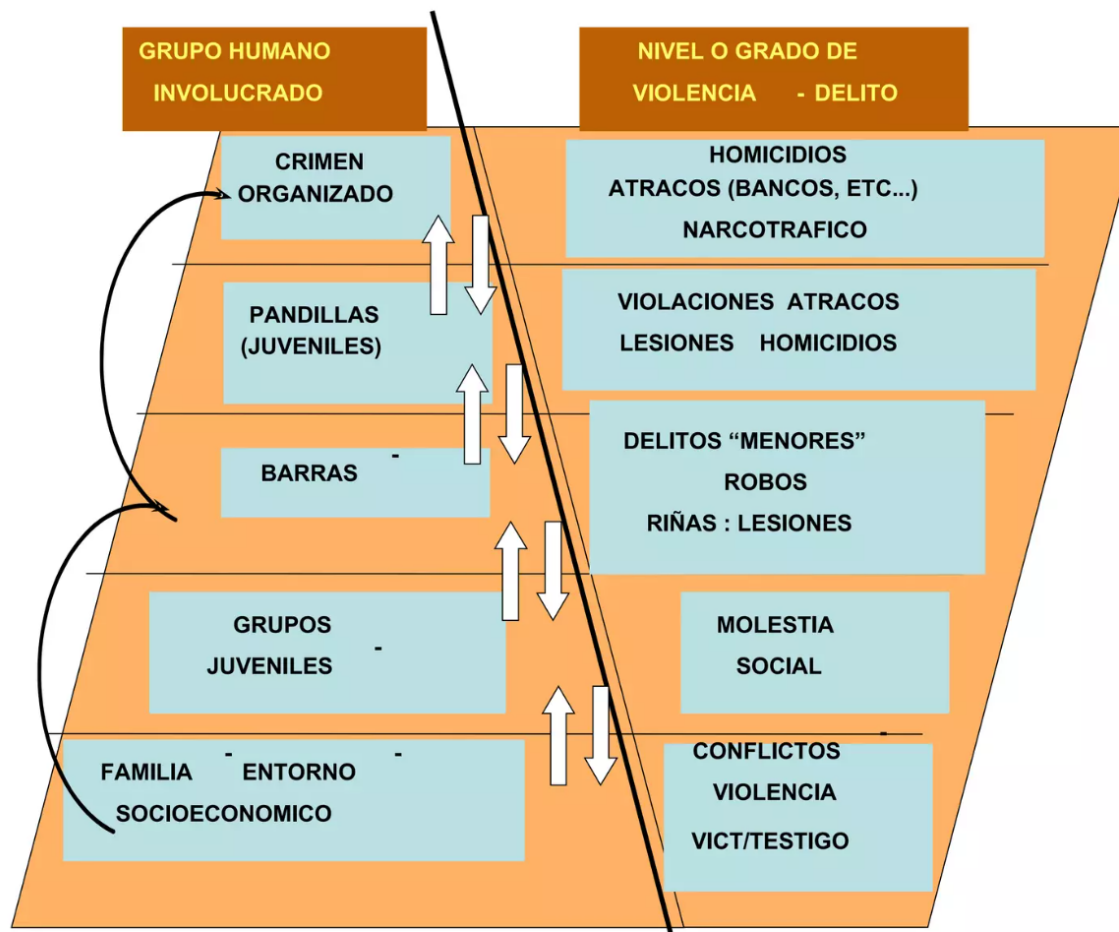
GRUPO HUMANO INVOLUCRADO

NIVEL O GRADO DE VIOLENCIA - DELITO

CRIMEN ORGANIZADO

HOMICIDIOS
ATRACOS (BANCOS, ETC...)
NARCOTRAFICO

PANDILLAS (JUVENILES)

VIOLACIONES ATRACOS
LESIONES HOMICIDIOS

BARRAS

DELITOS "MENORES"
ROBOS
RIÑAS : LESIONES

GRUPOS JUVENILES

MOLESTIA SOCIAL

FAMILIA ENTORNO SOCIOECONOMICO

CONFLICTOS
VIOLENCIA
VICT/TESTIGO